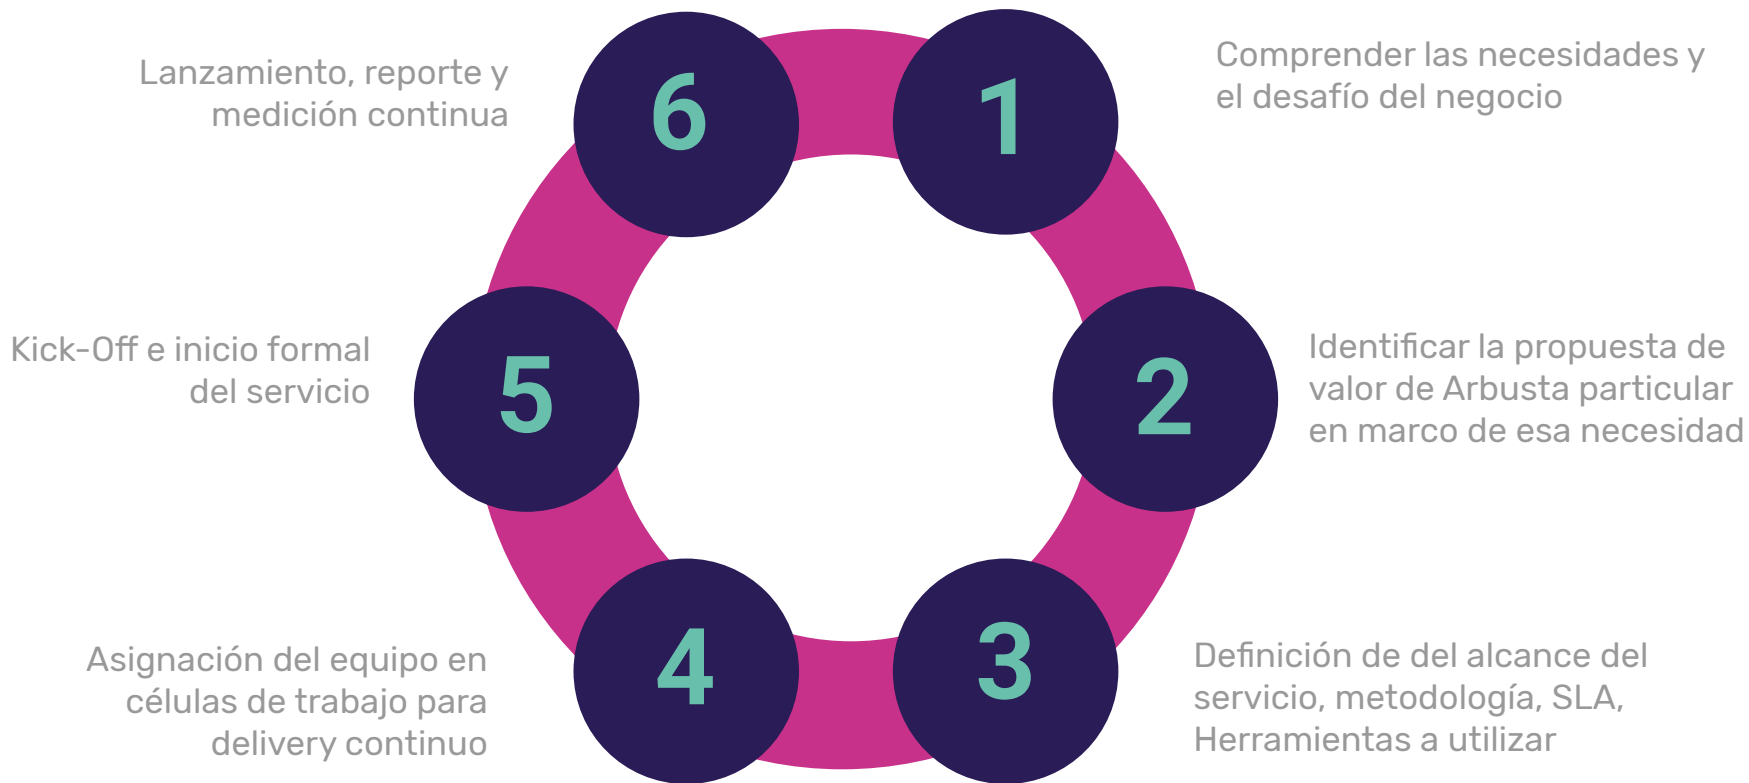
6
Lanzamiento, reporte y medición continua

1
Comprender las necesidades y el desafío del negocio

5
Kick-Off e inicio formal del servicio

2
Identificar la propuesta de valor de Arbusta particular en marco de esa necesidad

4
Asignación del equipo en células de trabajo para delivery continuo

3
Definición de del alcance del servicio, metodología, SLA, Herramientas a utilizar